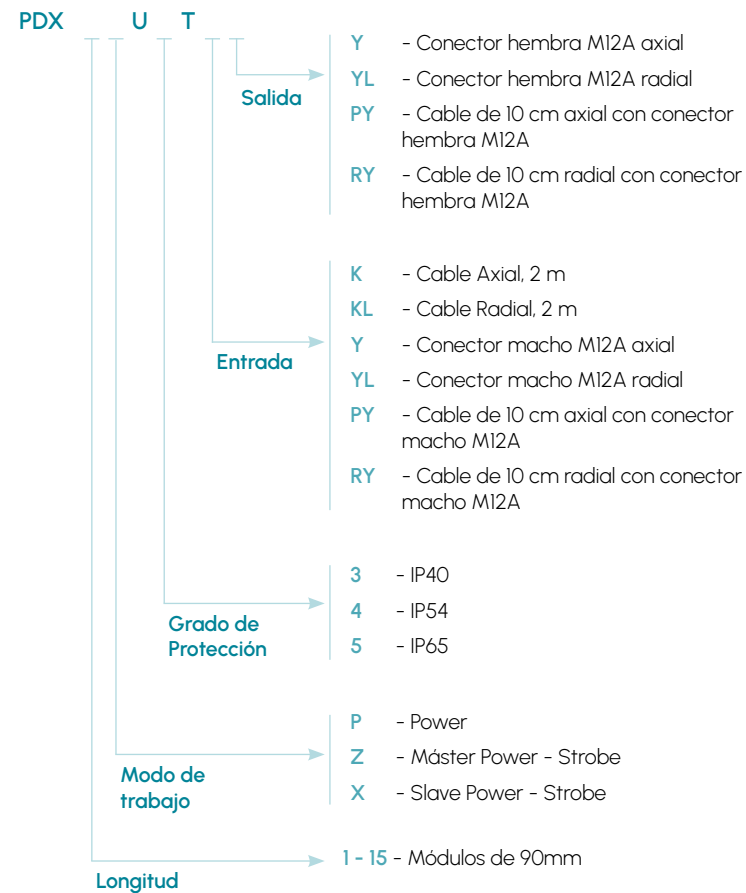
PDX U T

Salida

Y - Conector hembra M12A axial

YL - Conector hembra M12A radial

PY - Cable de 10 cm axial con conector hembra M12A

RY - Cable de 10 cm radial con conector hembra M12A

Entrada

K - Cable Axial, 2 m

KL - Cable Radial, 2 m

Y - Conector macho M12A axial

YL - Conector macho M12A radial

PY - Cable de 10 cm axial con conector macho M12A

RY - Cable de 10 cm radial con conector macho M12A

Grado de Protección

3 - IP40

4 - IP54

5 - IP65

Modo de trabajo

P - Power

Z - Máster Power - Strobe

X - Slave Power - Strobe

Longitud

1 - 15 - Módulos de 90mm